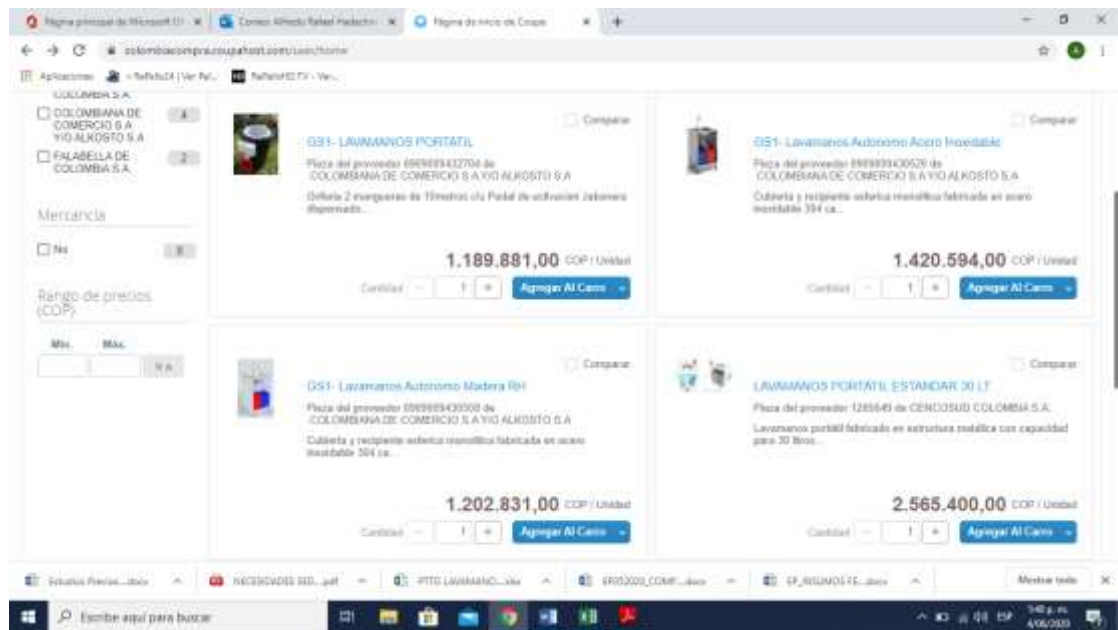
Página principal de Microsoft ... × Correo: Alfredo Rafael Pacheco ... × Página de inicio de Coupa × +

colombiacompra.coupahost.com/user/home

Aplicaciones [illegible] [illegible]

COLOMBIA S.A.

COLOMBIANA DE COMERCIO S.A Y/O ALKOSTO S.A 4

FALABELLA DE COLOMBIA S.A. 2

Mercancía

No 8

Rango de precios (COP)

Mín. Máx.

N.A.

Comparar

GS1- LAVAMANOS PORTATIL

Pieza del proveedor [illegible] de COLOMBIANA DE COMERCIO S.A Y/O ALKOSTO S.A

Grifería 2 mangueras de 10metros c/u Pedal de activación Jabonera dispensado...

1.189.881,00 COP / Unidad

Cantidad - 1 + Agregar Al Carro

Comparar

GS1- Lavamanos Autonomo Acero Inoxidable

Pieza del proveedor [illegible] de COLOMBIANA DE COMERCIO S.A Y/O ALKOSTO S.A

Cubierta y recipiente esferica monolitica fabricada en acero inoxidable 304 ca...

1.420.594,00 COP / Unidad

Cantidad - 1 + Agregar Al Carro

Comparar

GS1- Lavamanos Autonomo Madera RH

Pieza del proveedor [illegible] de COLOMBIANA DE COMERCIO S.A Y/O ALKOSTO S.A

Cubierta y recipiente esferica monolitica fabricada en acero inoxidable 304 ca...

1.202.831,00 COP / Unidad

Cantidad - 1 + Agregar Al Carro

Comparar

LAVAMANOS PORTATIL ESTANDAR 30 LT

Pieza del proveedor 1285649 de CENCOSUD COLOMBIA S.A.

Lavamanos portátil fabricado en estructura metálica con capacidad para 30 litros...

2.565.400,00 COP / Unidad

Cantidad - 1 + Agregar Al Carro

Estudios Previos....docx NECESIDADES SED....pdf PTTO LAVAMANO....xlsx EP052020_COMP....docx EP_INSUMOS FE....docx Mostrar todo

Escribe aquí para buscar

ESP 5:40 p. m. 4/06/2020